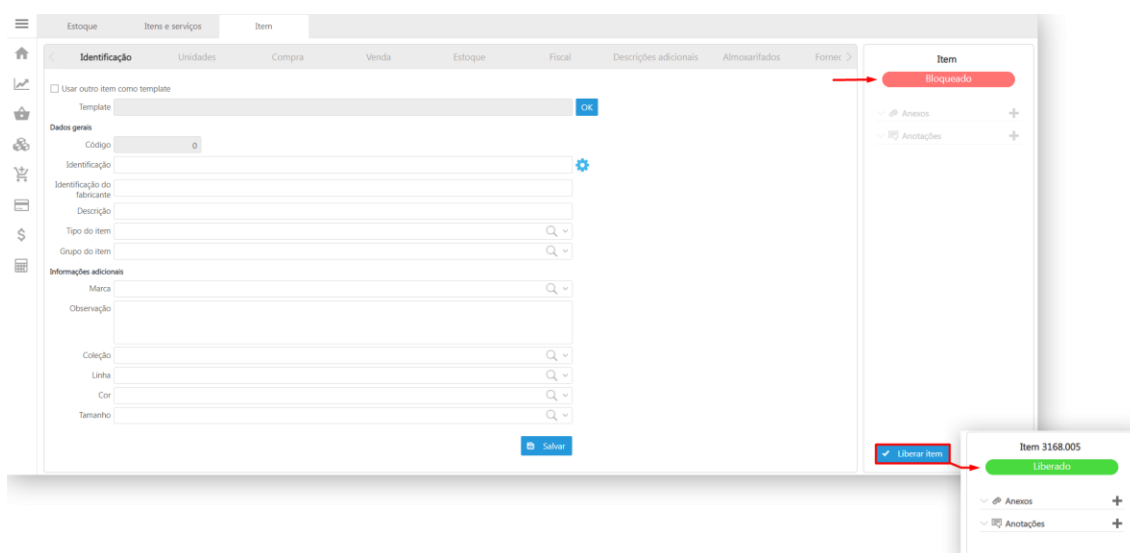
Estoque Itens e serviços Item

Identificação Unidades Compra Venda Estoque Fiscal Descrições adicionais Almoxarifados Fornec

Usar outro item como template

Template OK

Dados gerais

Código 0

Identificação

Identificação do fabricante

Descrição

Tipo do item

Grupo do item

Informações adicionais

Marca

Observação

Coleção

Linha

Cor

Tamanho

Salvar

Item

Bloqueado

Anexos

Anotações

Liberar item

Item 3168.005

Liberado

Anexos

Anotações